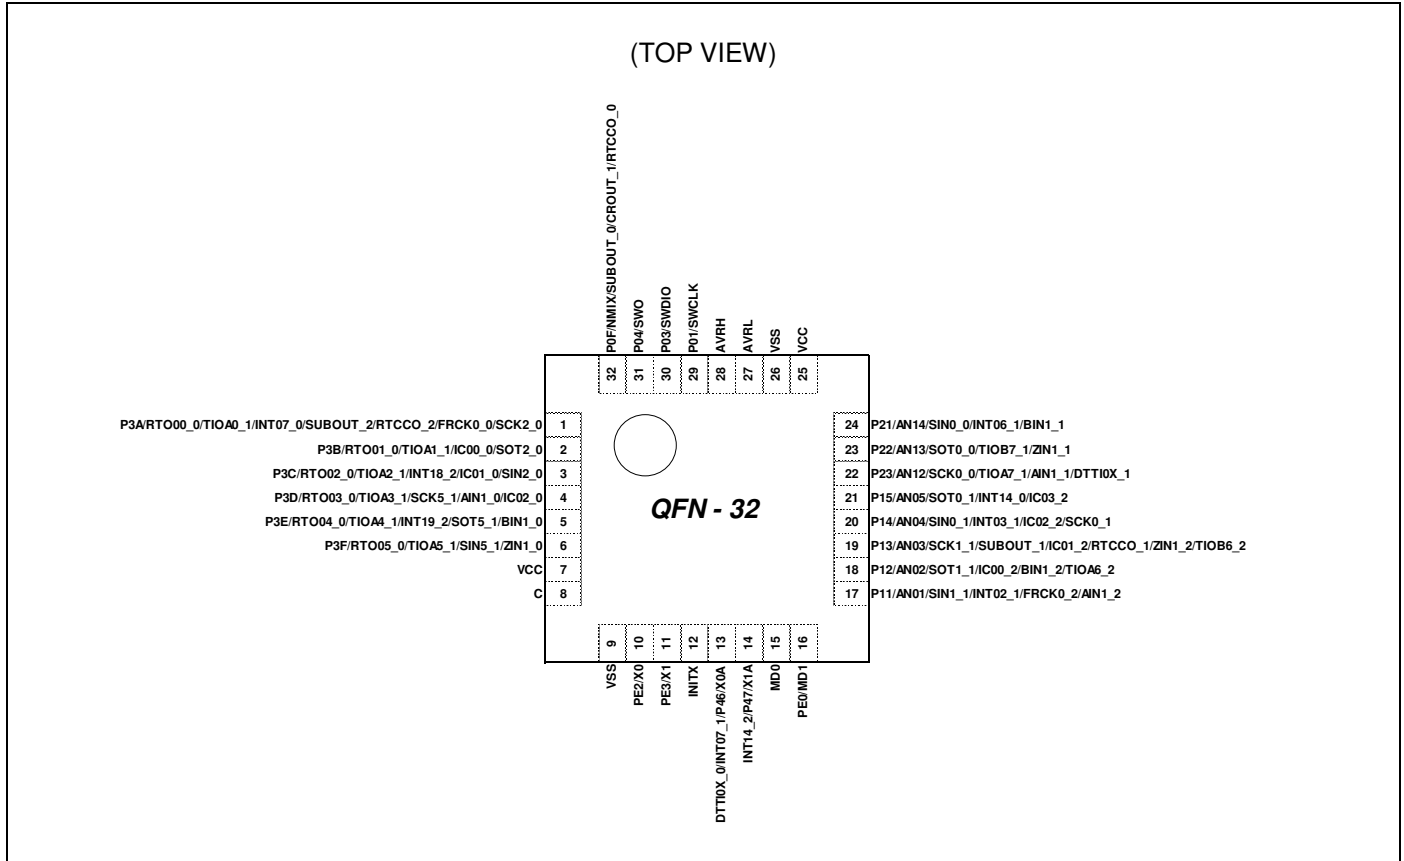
(TOP VIEW)

P0F/NMIX/SUBOUT_0/CROUT_1/RTCCO_0 32
P04/SWO 31
P03/SWDIO 30
P01/SWCLK 29
AVRH 28
AVRL 27
VSS 26
VCC 25

P3A/RTO00_0/TIOA0_1/INT07_0/SUBOUT_2/RTCCO_2/FRCK0_0/SCK2_0 1
P3B/RTO01_0/TIOA1_1/IC00_0/SOT2_0 2
P3C/RTO02_0/TIOA2_1/INT18_2/IC01_0/SIN2_0 3
P3D/RTO03_0/TIOA3_1/SCK5_1/AIN1_0/IC02_0 4
P3E/RTO04_0/TIOA4_1/INT19_2/SOT5_1/BIN1_0 5
P3F/RTO05_0/TIOA5_1/SIN5_1/ZIN1_0 6
VCC 7
C 8

QFN - 32

24 P21/AN14/SIN0_0/INT06_1/BIN1_1
23 P22/AN13/SOT0_0/TIOB7_1/ZIN1_1
22 P23/AN12/SCK0_0/TIOA7_1/AIN1_1/DTTI0X_1
21 P15/AN05/SOT0_1/INT14_0/IC03_2
20 P14/AN04/SIN0_1/INT03_1/IC02_2/SCK0_1
19 P13/AN03/SCK1_1/SUBOUT_1/IC01_2/RTCCO_1/ZIN1_2/TIOB6_2
18 P12/AN02/SOT1_1/IC00_2/BIN1_2/TIOA6_2
17 P11/AN01/SIN1_1/INT02_1/FRCK0_2/AIN1_2

9 VSS
10 PE2/X0
11 PE3/X1
12 INITX
13 DTTI0X_0/INT07_1/P46/X0A
14 INT14_2/P47/X1A
15 MD0
16 PE0/MD1